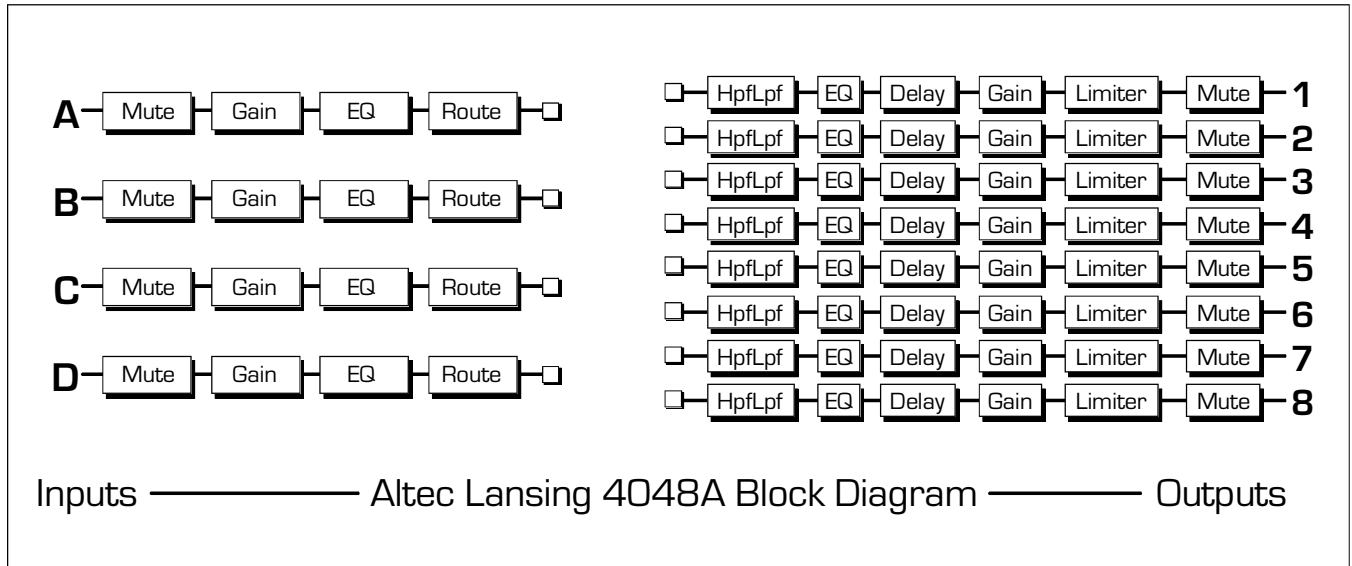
A Mute Gain EQ Route

B Mute Gain EQ Route

C Mute Gain EQ Route

D Mute Gain EQ Route

HpfLpf EQ Delay Gain Limiter Mute 1

HpfLpf EQ Delay Gain Limiter Mute 2

HpfLpf EQ Delay Gain Limiter Mute 3

HpfLpf EQ Delay Gain Limiter Mute 4

HpfLpf EQ Delay Gain Limiter Mute 5

HpfLpf EQ Delay Gain Limiter Mute 6

HpfLpf EQ Delay Gain Limiter Mute 7

HpfLpf EQ Delay Gain Limiter Mute 8

Inputs ——— Altec Lansing 4048A Block Diagram ——— Outputs